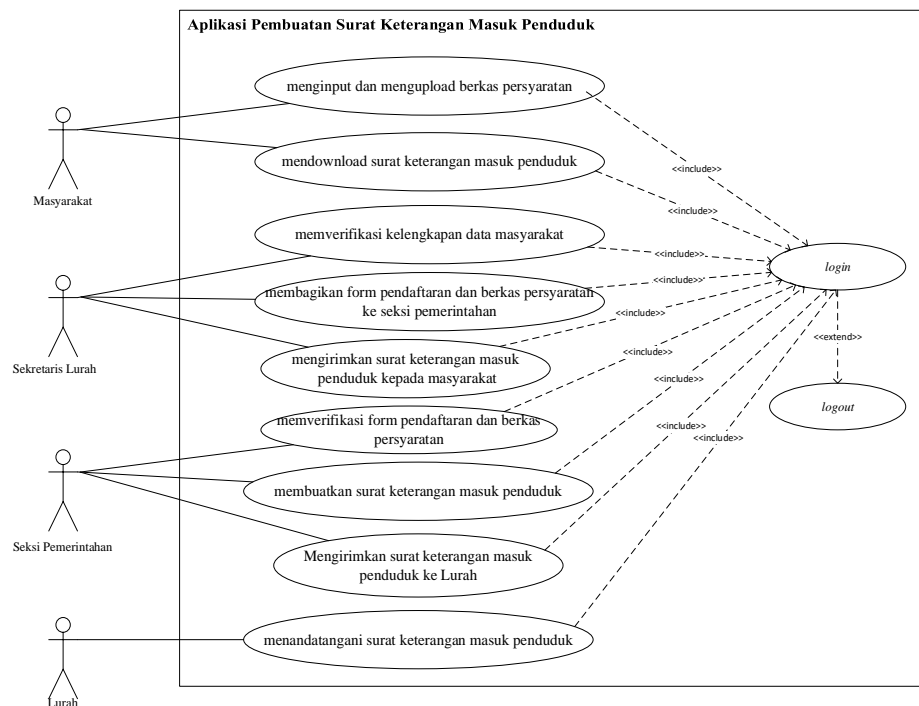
Aplikasi Pembuatan Surat Keterangan Masuk Penduduk

Masyarakat

menginput dan mengupload berkas persyaratan

mendownload surat keterangan masuk penduduk

<<include>>

<<include>>

Sekretaris Lurah

memverifikasi kelengkapan data masyarakat

<<include>>

membagikan form pendaftaran dan berkas persyaratan ke seksi pemerintahan

<<include>>

mengirimkan surat keterangan masuk penduduk kepada masyarakat

<<include>>

login

<<extend>>

logout

Seksi Pemerintahan

memverifikasi form pendaftaran dan berkas persyaratan

<<include>>

membuatkan surat keterangan masuk penduduk

<<include>>

Mengirimkan surat keterangan masuk penduduk ke Lurah

<<include>>

<<include>>

Lurah

menandatangani surat keterangan masuk penduduk